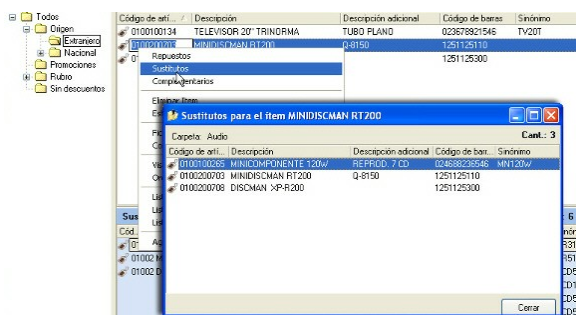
Todos
Origen
Extranjero
Nacional
Promociones
Rubro
Sin descuentos

| Código de artí... | Descripción | Descripción adicional | Código de barras | Sinónimo |
|---|---|---|---|---|
| 0100100134 | TELEVISOR 20" TRINORMA | TUBO PLANO | 023678921546 | TV20T |
| 0100200703 | MINIDISCMAN RT200 | Q-8150 | 1251125110 | |
| 01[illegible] | | | 1251125300 | |

Repuestos
Sustitutos
Complementarios
Eliminar ítem
Es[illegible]
Fi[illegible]
C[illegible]
Vi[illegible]
Or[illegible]
Lis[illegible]
Lis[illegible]
Lis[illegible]
Ag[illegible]

Sus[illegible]
Cód.
01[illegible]
01002 M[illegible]
01002 D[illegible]

Sustitutos para el ítem MINIDISCMAN RT200
Carpeta: Audio
Cant.: 3

| Código de artí... | Descripción | Descripción adicional | Código de barr... | Sinónimo |
|---|---|---|---|---|
| 0100100265 | MINICOMPONENTE 120W | REPROD. 7 CD | 024688236546 | MN120W |
| 0100200703 | MINIDISCMAN RT200 | Q-8150 | 1251125110 | |
| 0100200708 | DISCMAN XP-R200 | | 1251125300 | |

Cerrar